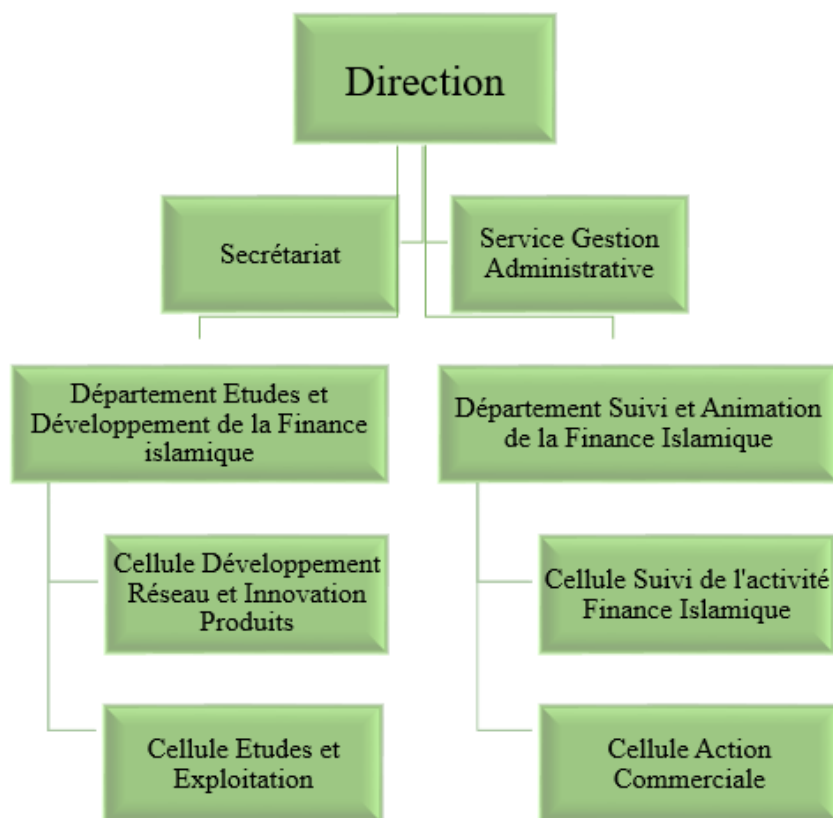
Direction

Secrétariat

Service Gestion Administrative

Département Etudes et Développement de la Finance islamique

Cellule Développement Réseau et Innovation Produits

Cellule Etudes et Exploitation

Département Suivi et Animation de la Finance Islamique

Cellule Suivi de l'activité Finance Islamique

Cellule Action Commerciale